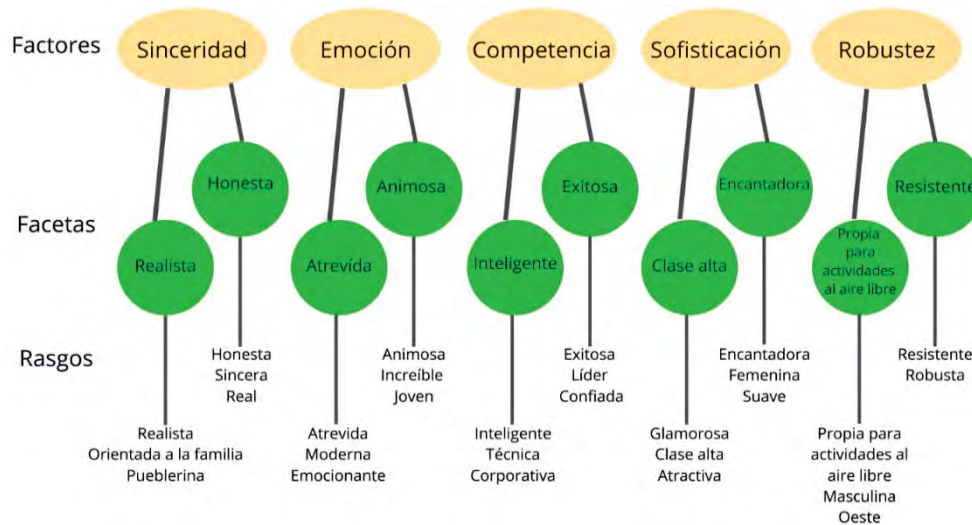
Factores

Sinceridad

Emoción

Competencia

Sofisticación

Robustez

Facetas

Honesta

Realista

Animosa

Atrevida

Exitosa

Inteligente

Encantadora

Clase alta

Resistente

Propia para actividades al aire libre

Rasgos

Honesta
Sincera
Real

Realista
Orientada a la familia
Pueblerina

Animosa
Increíble
Joven

Atrevida
Moderna
Emocionante

Exitosa
Líder
Confiada

Inteligente
Técnica
Corporativa

Encantadora
Femenina
Suave

Glamorosa
Clase alta
Atractiva

Resistente
Robusta

Propia para actividades al aire libre
Masculina
Oeste